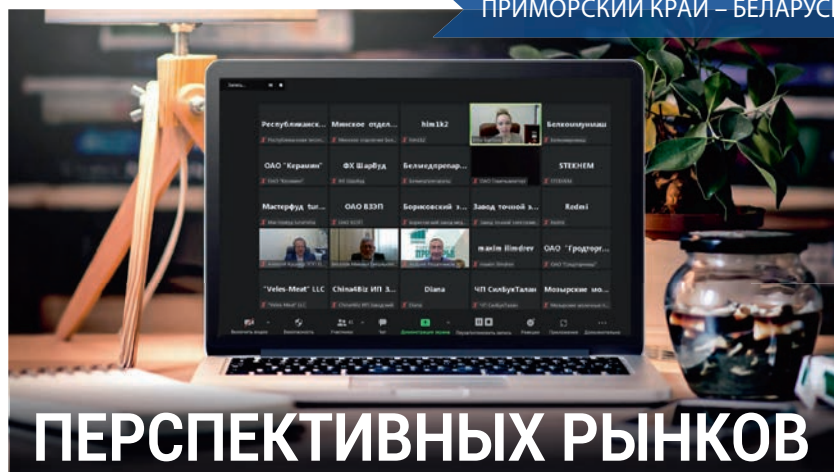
ПРИМОРСКИЙ КРАЙ – БЕЛАРУСЬ

Республиканск...
Минское отдел...
him1k2
Белкоммунмаш
ОАО "Керамин"
ФХ ШарВуд
Белмедпрепар...
STEKHEM
Мастерфуд tur...
ОАО ВЗЭП
Борисовский з...
Завод точной э...
Redmi
maxim ilmdrev
ОАО "Гродторг...
"Veles-Meat" LLC
China4Biz ИП З...
Diana
ЧП СилбукТалан
Мозырские мо...

ПЕРСПЕКТИВНЫХ РЫНКОВ